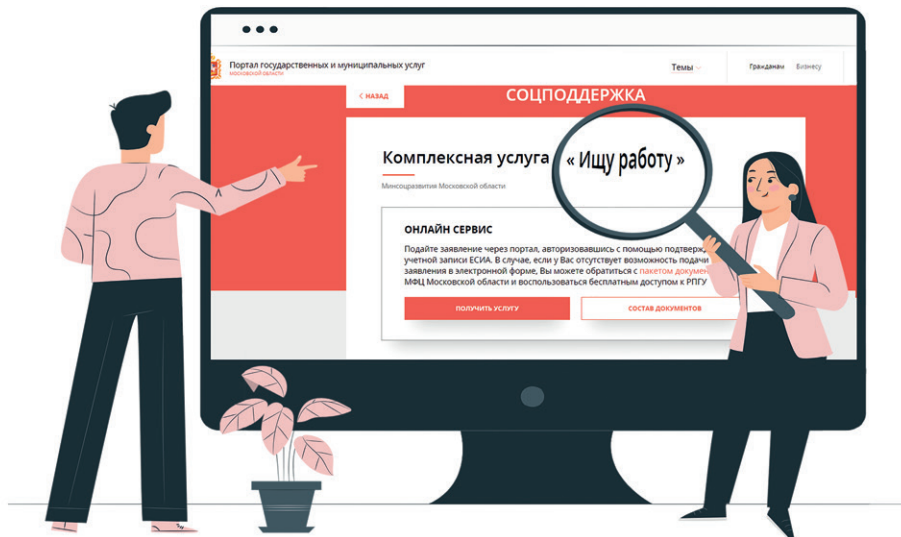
Портал государственных и муниципальных услуг
Московской области

Темы

Гражданам Бизнесу

< НАЗАД

СОЦПОДДЕРЖКА

Комплексная услуга « Ищу работу »

Минсоцразвития Московской области

ОНЛАЙН СЕРВИС

Подайте заявление через портал, авторизовавшись с помощью подтверж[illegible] учетной записи ЕСИА. В случае, если у Вас отсутствует возможность подачи заявления в электронной форме, Вы можете обратиться с пакетом докумен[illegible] МФЦ Московской области и воспользоваться бесплатным доступом к РПГУ

ПОЛУЧИТЬ УСЛУГУ

СОСТАВ ДОКУМЕНТОВ